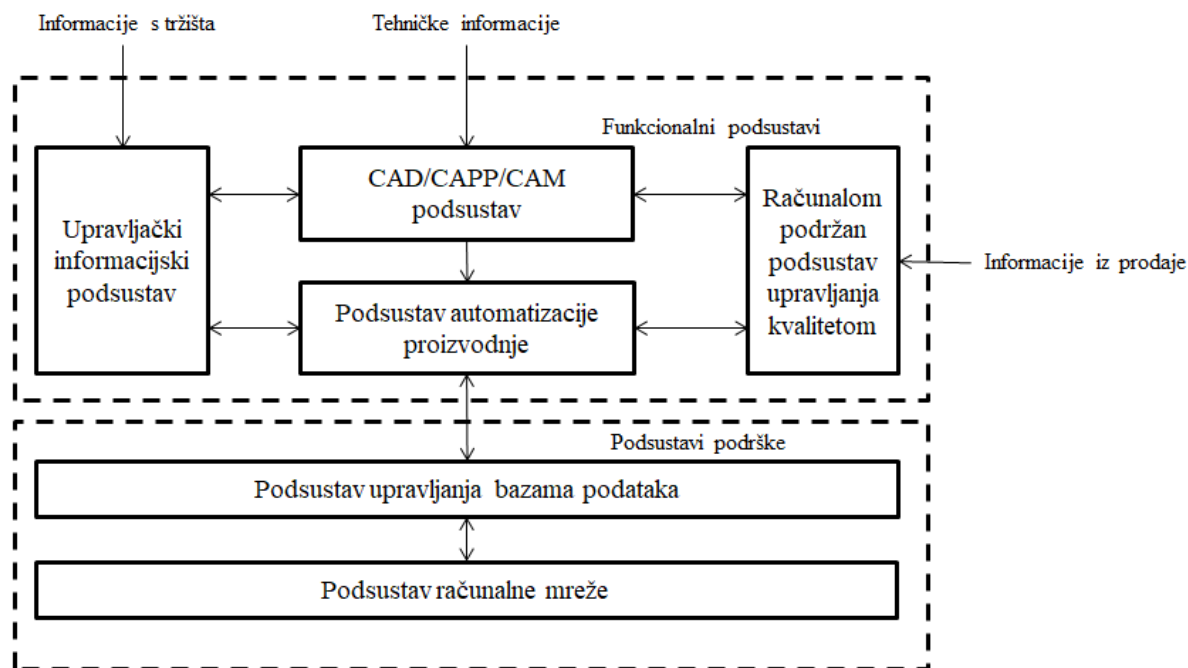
Informacije s tržišta

Tehničke informacije

Funkcionalni podsustavi

Upravljački informacijski podsustav

CAD/CAPP/CAM podsustav

Računalom podržan podsustav upravljanja kvalitetom

Informacije iz prodaje

Podsustav automatizacije proizvodnje

Podsustavi podrške

Podsustav upravljanja bazama podataka

Podsustav računalne mreže